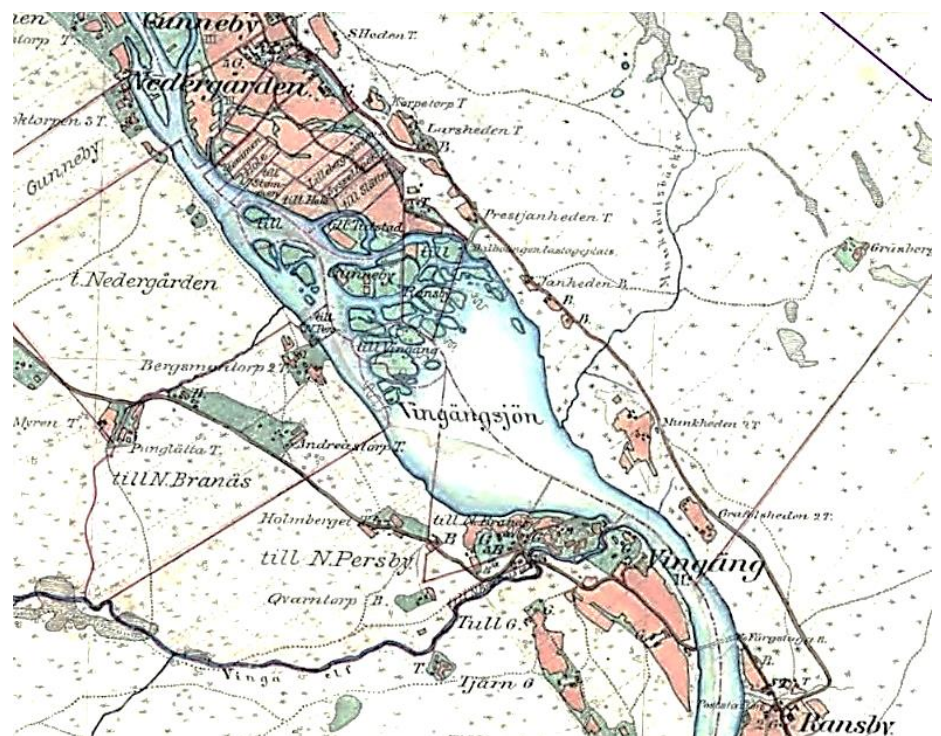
Gunneby
S.Heden T.
Nedergården
Karpetorp T.
Larsheden T.
B.
Gunneby
Prestjanheden T.
Grinberg
till Tuvstad
Gunneby
Ransby
t. Nedergården
Janheden B.
B.
till Vingäng
Bergsmanstorp 2 T.
Vingängsjön
Myren T.
Pinglätta T.
Andreastorp T.
Munkheden 2 T.
till N. Branäs
Holmberget
till N. Branäs
Grafsheden 2 T.
till N. Persby
Vingäng
Qvarntorp B.
Tull G.
Färgstuga B.
B.
Vinga elf
Tjärn 6
Ransby